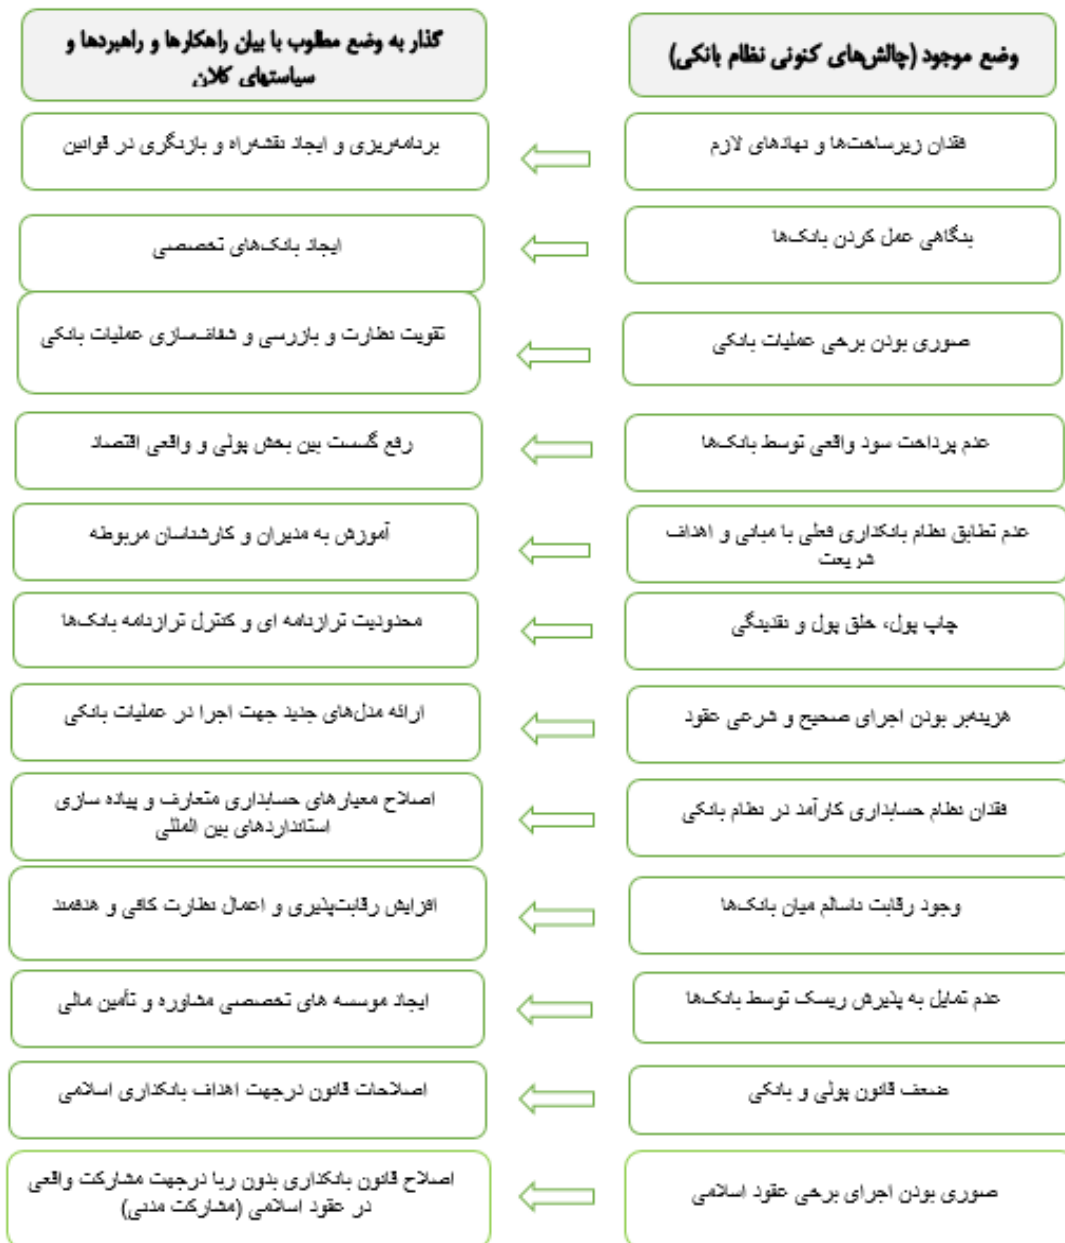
وضع موجود (چالش‌های کنونی نظام بانکی)

گذار به وضع مطلوب با بیان راهکارها و راهبردها و سیاستهای کلان

فقدان زیرساخت‌ها و نهادهای لازم

برنامه‌ریزی و ایجاد نقشه‌راه و بازنگری در قوانین

بنگاهی عمل کردن بانک‌ها

ایجاد بانک‌های تخصصی

صوری بودن برخی عملیات بانکی

تقویت نظارت و بازرسی و شفاف‌سازی عملیات بانکی

عدم پرداخت سود واقعی توسط بانک‌ها

رفع گسست بین بخش پولی و واقعی اقتصاد

عدم تطابق نظام بانکداری فعلی با مبانی و اهداف شریعت

آموزش به مدیران و کارشناسان مربوطه

چاپ پول، خلق پول و نقدینگی

محدودیت ترازنامه ای و کنترل ترازنامه بانک‌ها

هزینه‌بر بودن اجرای صحیح و شرعی عقود

ارائه مدل‌های جدید جهت اجرا در عملیات بانکی

فقدان نظام حسابداری کارآمد در نظام بانکی

اصلاح معیارهای حسابداری متعارف و پیاده سازی استانداردهای بین المللی

وجود رقابت ناسالم میان بانک‌ها

افزایش رقابت‌پذیری و اعمال نظارت کافی و هدفمند

عدم تمایل به پذیرش ریسک توسط بانک‌ها

ایجاد موسسه های تخصصی مشاوره و تأمین مالی

ضعف قانون پولی و بانکی

اصلاحات قانون درجهت اهداف بانکداری اسلامی

صوری بودن اجرای برخی عقود اسلامی

اصلاح قانون بانکداری بدون ربا درجهت مشارکت واقعی در عقود اسلامی (مشارکت مدنی)